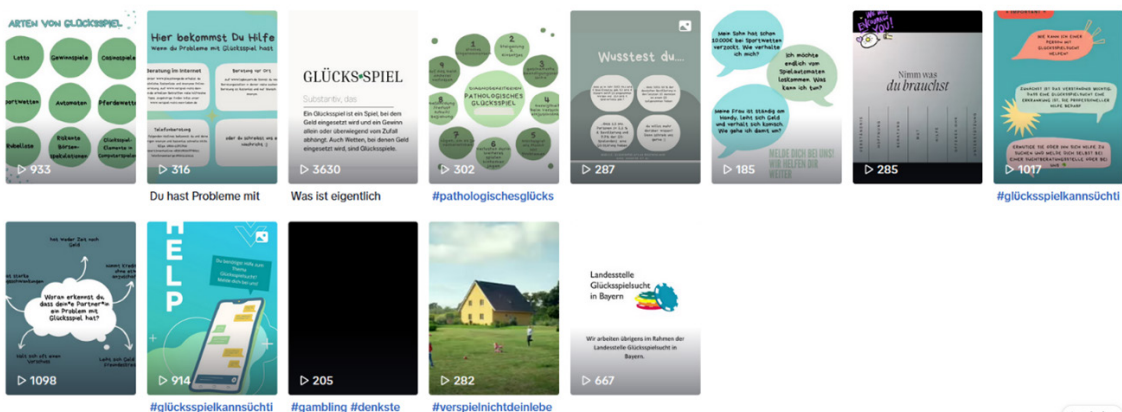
ARTEN VON GLÜCKSSPIEL

Lotto
Gewinnspiele
Casinospiele
Sportwetten
Automaten
Pferdewetten
Rubellose
Riskante Börsenspekulationen
Glücksspiel-Elemente in Computerspielen

933

Hier bekommst Du Hilfe
Wenn du Probleme mit Glücksspiel hast

Beratung im Internet
Beratung vor Ort
Telefonberatung

316

Du hast Probleme mit

GLÜCKSSPIEL
Substantiv, das
Ein Glücksspiel ist ein Spiel, bei dem Geld eingesetzt wird und ein Gewinn allein oder überwiegend vom Zufall abhängt. Auch Wetten, bei denen Geld eingesetzt wird, sind Glücksspiele.

3630

Was ist eigentlich

Symptome der PATHOLOGISCHES GLÜCKSSPIEL

302

#pathologischesglücks

Wusstest du...

287

Mein Sohn hat schon 10.000€ bei Sportwetten verzockt. Wie verhalte ich mich?
Ich möchte endlich vom Spielautomaten loskommen. Was kann ich tun?
Meine Frau ist ständig am Handy, leiht sich Geld und verhält sich komisch. Wie gehe ich damit um?
MELDE DICH BEI UNS! WIR HELFEN DIR WEITER.

185

Nimm was du brauchst

285

Kann ich einer Person mit Glücksspielsucht helfen?

1017

#glücksspielkannsüchti

Woran erkennst du, dass deine Partner*in ein Problem mit Glücksspiel hat?

1098

HELP

914

#glücksspielkannsüchti

205

#gambling #denkste

282

#verspielnichtdeinlebe

Landesstelle Glücksspielsucht in Bayern

Wir arbeiten übrigens im Rahmen der Landesstelle Glücksspielsucht in Bayern.

667